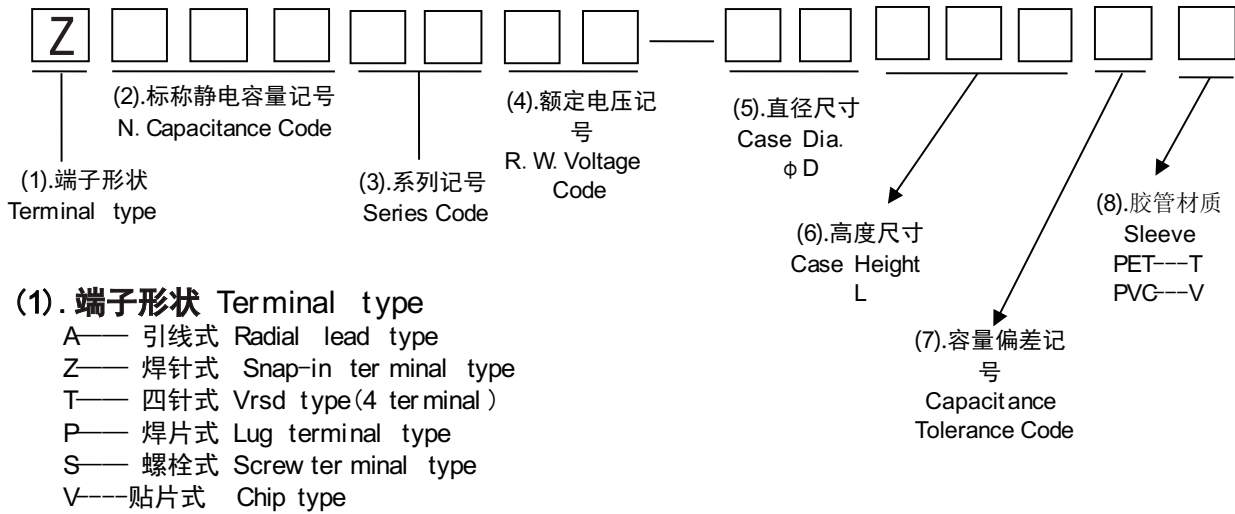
Z

(2).标称静电容量记号
N. Capacitance Code

(1).端子形状
Terminal type

(3).系列记号
Series Code

(4).额定电压记号
R. W. Voltage Code

(5).直径尺寸
Case Dia.
φD

(6).高度尺寸
Case Height
L

(7).容量偏差记号
Capacitance Tolerance Code

(8).胶管材质
Sleeve
PET---T
PVC---V

(1). 端子形状 Terminal type
A—— 引线式 Radial lead type
Z—— 焊针式 Snap-in terminal type
T—— 四针式 Vrsd type(4 terminal)
P—— 焊片式 Lug terminal type
S—— 螺栓式 Screw terminal type
V---贴片式 Chip type